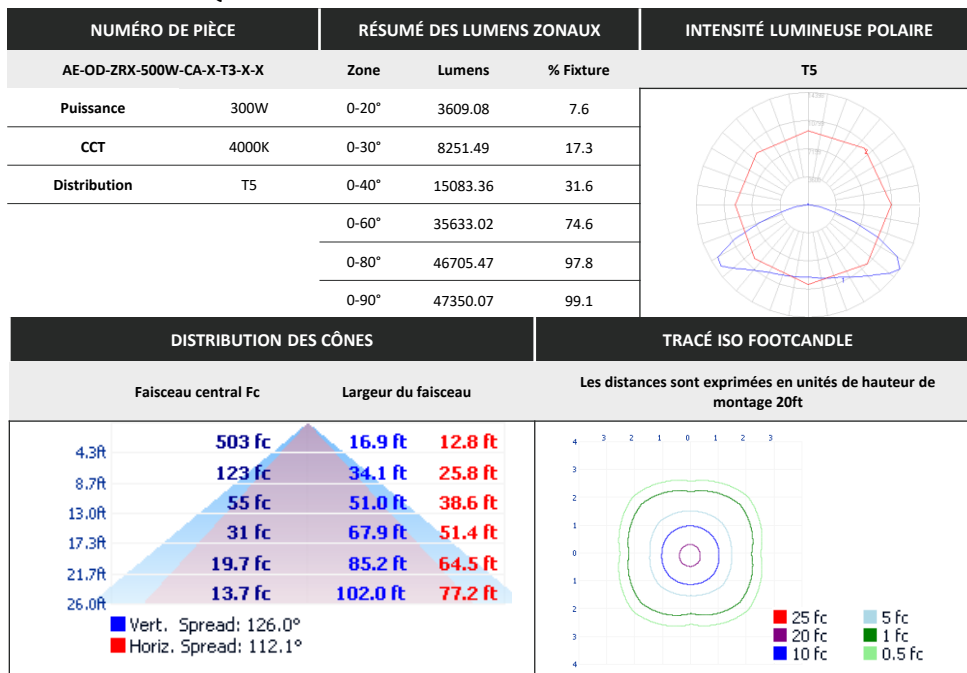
NUMÉRO DE PIÈCE

AE-OD-ZRX-500W-CA-X-T3-X-X

| Puissance | 300W |
|---|---|
| CCT | 4000K |
| Distribution | T5 |

RÉSUMÉ DES LUMENS ZONAUX

| Zone | Lumens | % Fixture |
|---|---|---|
| 0-20° | 3609.08 | 7.6 |
| 0-30° | 8251.49 | 17.3 |
| 0-40° | 15083.36 | 31.6 |
| 0-60° | 35633.02 | 74.6 |
| 0-80° | 46705.47 | 97.8 |
| 0-90° | 47350.07 | 99.1 |

INTENSITÉ LUMINEUSE POLAIRE

T5

DISTRIBUTION DES CÔNES

Faisceau central Fc

Largeur du faisceau

| | | | |
|---|---|---|---|
| 4.3ft | 503 fc | 16.9 ft | 12.8 ft |
| 8.7ft | 123 fc | 34.1 ft | 25.8 ft |
| 13.0ft | 55 fc | 51.0 ft | 38.6 ft |
| 17.3ft | 31 fc | 67.9 ft | 51.4 ft |
| 21.7ft | 19.7 fc | 85.2 ft | 64.5 ft |
| 26.0ft | 13.7 fc | 102.0 ft | 77.2 ft |

Vert. Spread: 126.0°
Horiz. Spread: 112.1°

TRACÉ ISO FOOTCANDLE

Les distances sont exprimées en unités de hauteur de montage 20ft

3 2 1 0 1 2 3
4 3 2 1 0 1 2 3 4

25 fc
20 fc
10 fc
5 fc
1 fc
0.5 fc